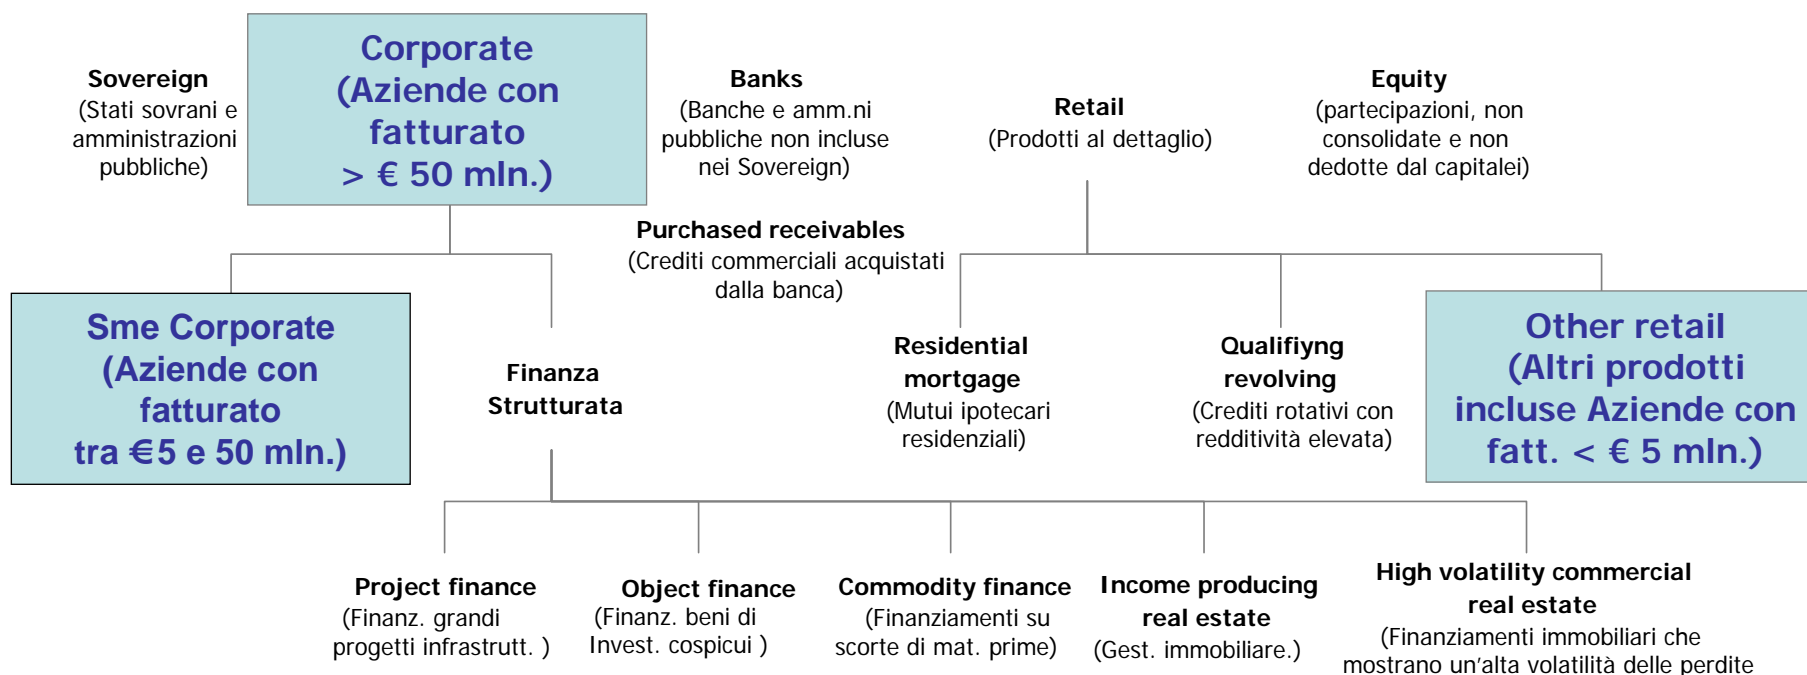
Sovereign
(Stati sovrani e amministrazioni pubbliche)

Corporate
(Aziende con fatturato
> € 50 mln.)

Banks
(Banche e amm.ni pubbliche non incluse nei Sovereign)

Retail
(Prodotti al dettaglio)

Equity
(partecipazioni, non consolidate e non dedotte dal capitalei)

Purchased receivables
(Crediti commerciali acquistati dalla banca)

Sme Corporate
(Aziende con fatturato
tra €5 e 50 mln.)

Finanza Strutturata

Residential mortgage
(Mutui ipotecari residenziali)

Qualifiyng revolving
(Crediti rotativi con redditività elevata)

Other retail
(Altri prodotti incluse Aziende con fatt. < € 5 mln.)

Project finance
(Finanz. grandi progetti infrastrutt. )

Object finance
(Finanz. beni di Invest. cospicui )

Commodity finance
(Finanziamenti su scorte di mat. prime)

Income producing real estate
(Gest. immobiliare.)

High volatility commercial real estate
(Finanziamenti immobiliari che mostrano un'alta volatilità delle perdite